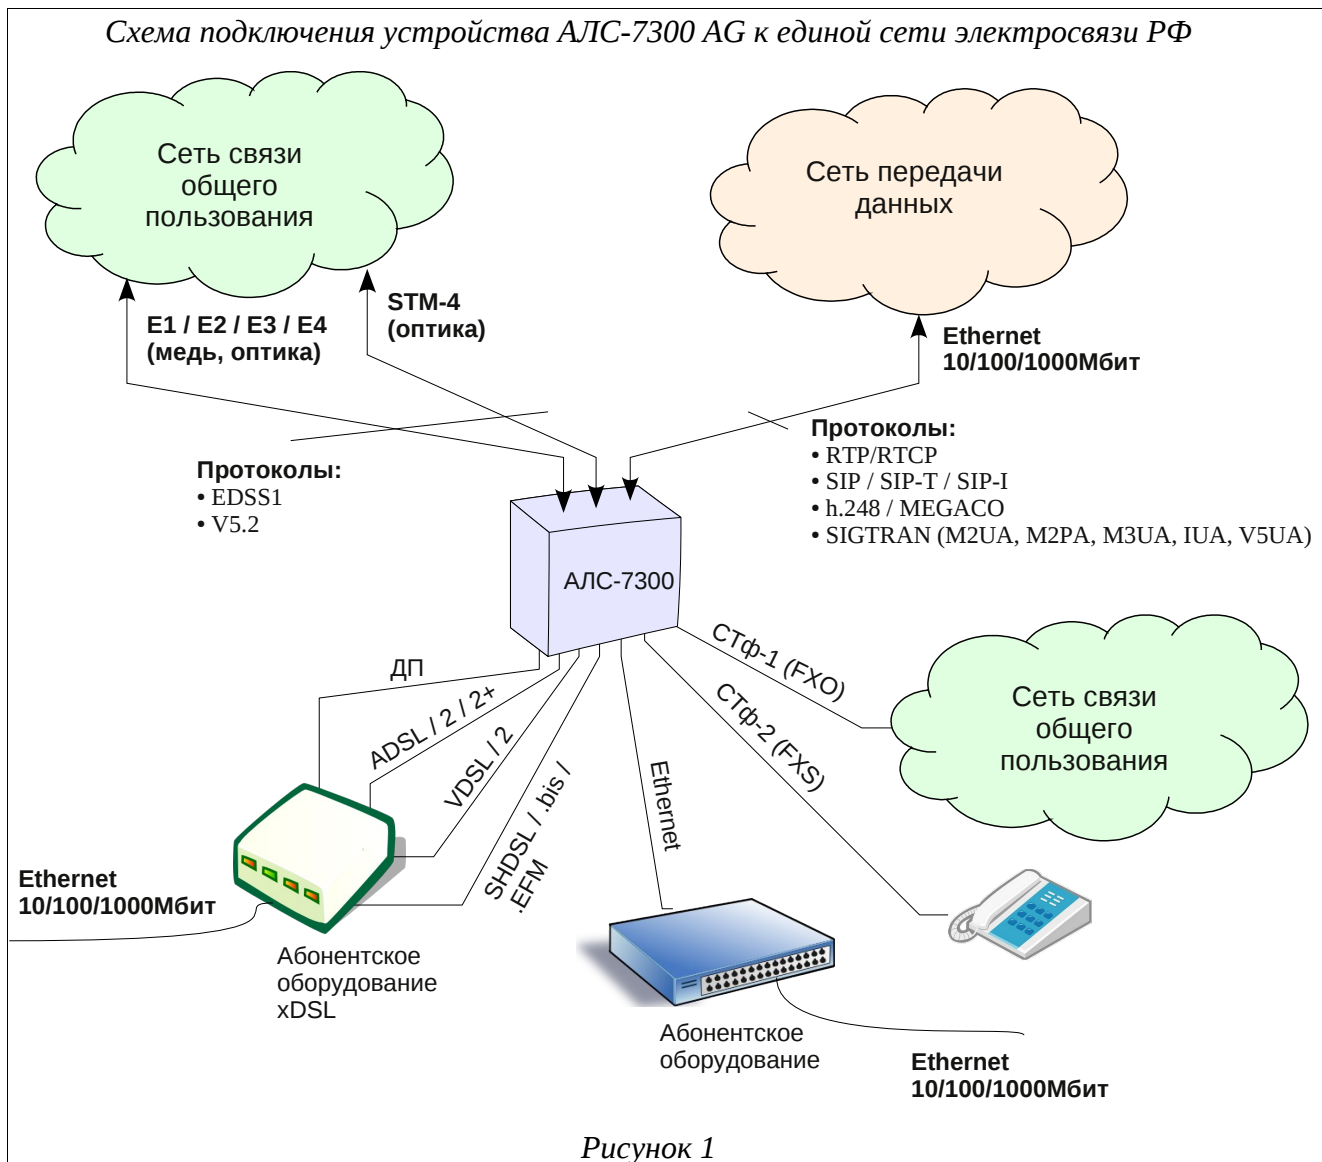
Схема подключения устройства АЛС-7300 AG к единой сети электросвязи РФ

Сеть связи общего пользования

Сеть передачи данных

E1 / E2 / E3 / E4 (медь, оптика)

STM-4 (оптика)

Ethernet 10/100/1000Мбит

Протоколы:
• RTP/RTCP
• SIP / SIP-T / SIP-I
• h.248 / MEGACO
• SIGTRAN (M2UA, M2PA, M3UA, IUA, V5UA)

Протоколы:
• EDSS1
• V5.2

АЛС-7300

ДП

ADSL / 2 / 2+

VDSL / 2

SHDSL / .bis / .EFM

Ethernet

СТф-1 (FXO)

СТф-2 (FXS)

Сеть связи общего пользования

Ethernet 10/100/1000Мбит

Абонентское оборудование xDSL

Абонентское оборудование

Ethernet 10/100/1000Мбит

Рисунок 1